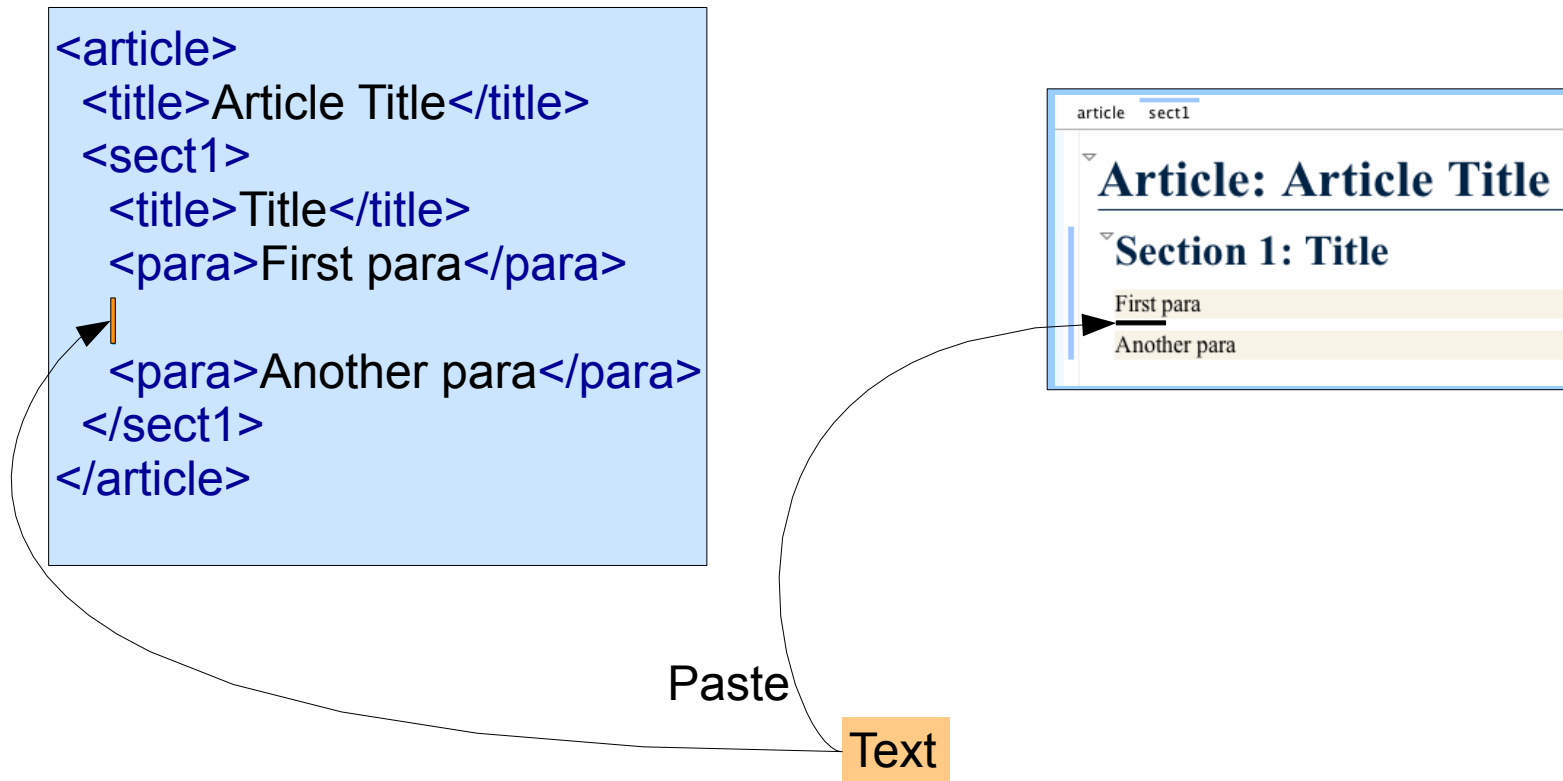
<article>
<title>Article Title</title>
<sect1>
<title>Title</title>
<para>First para</para>

<para>Another para</para>
</sect1>
</article>

article sect1

Article: Article Title

Section 1: Title

First para

Another para

Paste

Text